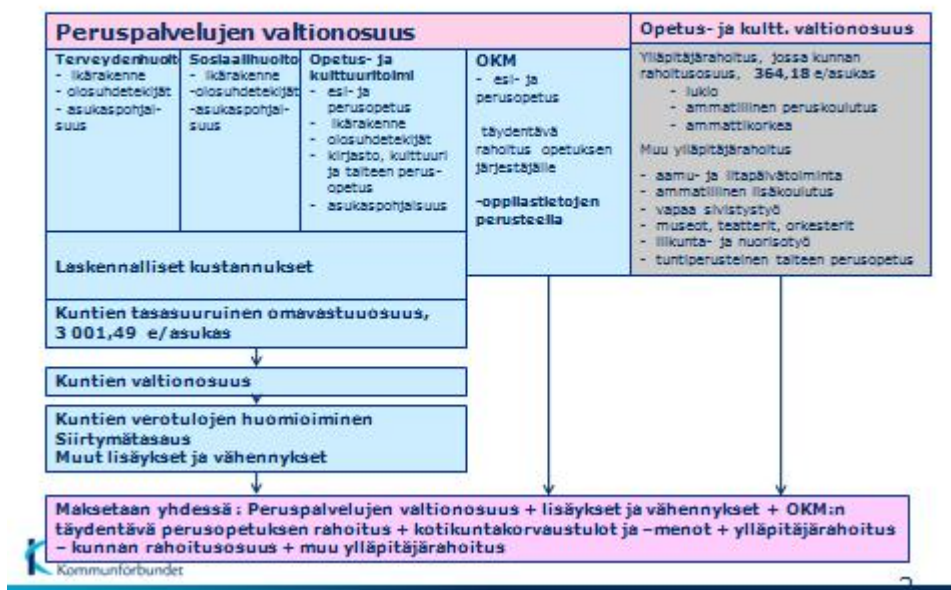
Peruspalvelujen valtionosuus

Terveydenhuolto
- ikärakenne
- olosuhdetekijät
- asukaspohjaisuus

Sosiaalihuolto
- ikärakenne
-olosuhdetekijät
-asukaspohjaisuus

Opetus- ja kulttuuritoimi
- esi- ja perusopetus
- ikärakenne
- olosuhdetekijät
- kirjasto, kulttuuri ja taiteen perusopetus
- asukaspohjaisuus

OKM
- esi- ja perusopetus

täydentävä rahoitus opetuksen järjestäjälle

-oppilastietojen perusteella

Opetus- ja kultt. valtionosuus

Ylläpitäjärahoitus, jossa kunnan rahoitusosuus, 364,18 e/asukas
- lukio
- ammatillinen peruskoulutus
- ammattikorkea

Muu ylläpitäjärahoitus

- aamu- ja iltapäivätoiminta
- ammatillinen lisäkoulutus
- vapaa sivistystyö
- museot, teatterit, orkesterit
- liikunta- ja nuorisotyö
- tuntiperusteinen taiteen perusopetus

Laskennalliset kustannukset

Kuntien tasasuuruinen omavastuuosuus, 3 001,49 e/asukas

Kuntien valtionosuus

Kuntien verotulojen huomioiminen
Siirtymätasaus
Muut lisäykset ja vähennykset

Maksetaan yhdessä: Peruspalvelujen valtionosuus + lisäykset ja vähennykset + OKM:n täydentävä perusopetuksen rahoitus + kotikuntakorvaustulot ja –menot + ylläpitäjärahoitus – kunnan rahoitusosuus + muu ylläpitäjärahoitus

Kommunförbundet

3